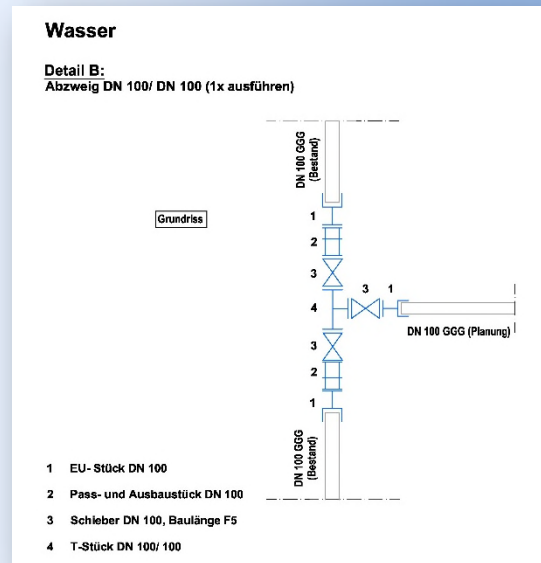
Wasser

Detail B:
Abzweig DN 100/ DN 100 (1x ausführen)

Grundriss

DN 100 GGG (Bestand)

1

2

3

4

3

2

1

3 1

DN 100 GGG (Planung)

DN 100 GGG (Bestand)

1 EU- Stück DN 100

2 Pass- und Ausbaustück DN 100

3 Schieber DN 100, Baulänge F5

4 T-Stück DN 100/ 100